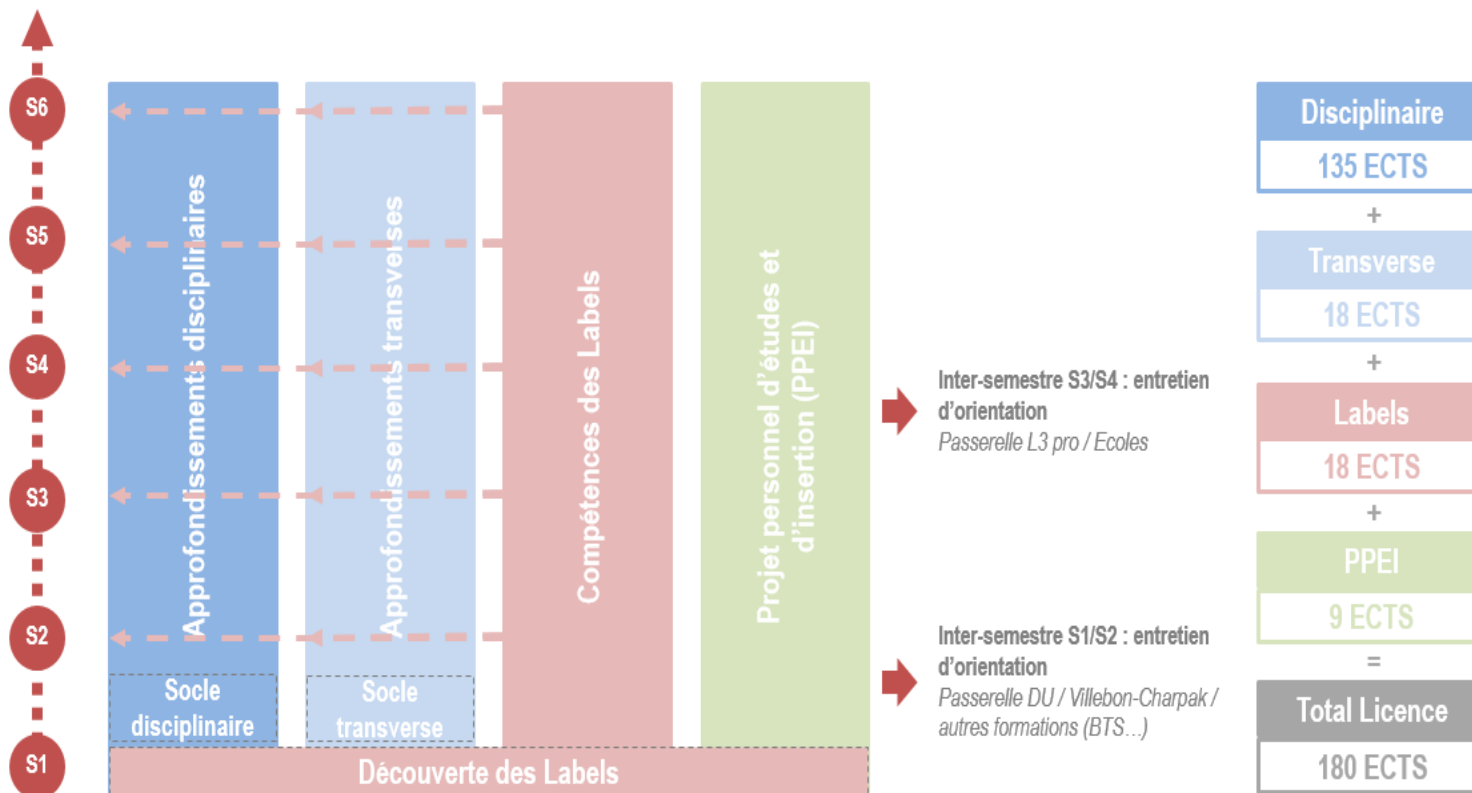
S6

S5

S4

S3

S2

S1

Approfondissements disciplinaires

Approfondissements transverses

Compétences des Labels

Projet personnel d'études et d'insertion (PPEI)

Socle disciplinaire

Socle transverse

Découverte des Labels

Inter-semestre S3/S4 : entretien d'orientation
Passerelle L3 pro / Ecoles

Inter-semestre S1/S2 : entretien d'orientation
Passerelle DU / Villebon-Charpak / autres formations (BTS…)

Disciplinaire
135 ECTS
+
Transverse
18 ECTS
+
Labels
18 ECTS
+
PPEI
9 ECTS
=
Total Licence
180 ECTS